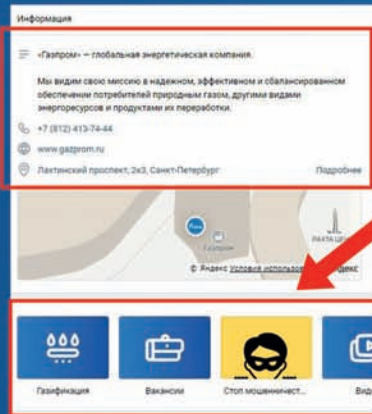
Информация

«Газпром» — глобальная энергетическая компания.

Мы видим свою миссию в надежном, эффективном и сбалансированном обеспечении потребителей природным газом, другими видами энергоресурсов и продуктами их переработки.

+7 (812) 413-74-44

www.gazprom.ru

Лахтинский проспект, 2к3, Санкт-Петербург

Подробнее

Газпром

ЛАХТА ЦЕ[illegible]

© Яндекс Условия использо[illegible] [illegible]ндекс

Газификация

Вакансии

Стоп мошенничест...

Вид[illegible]